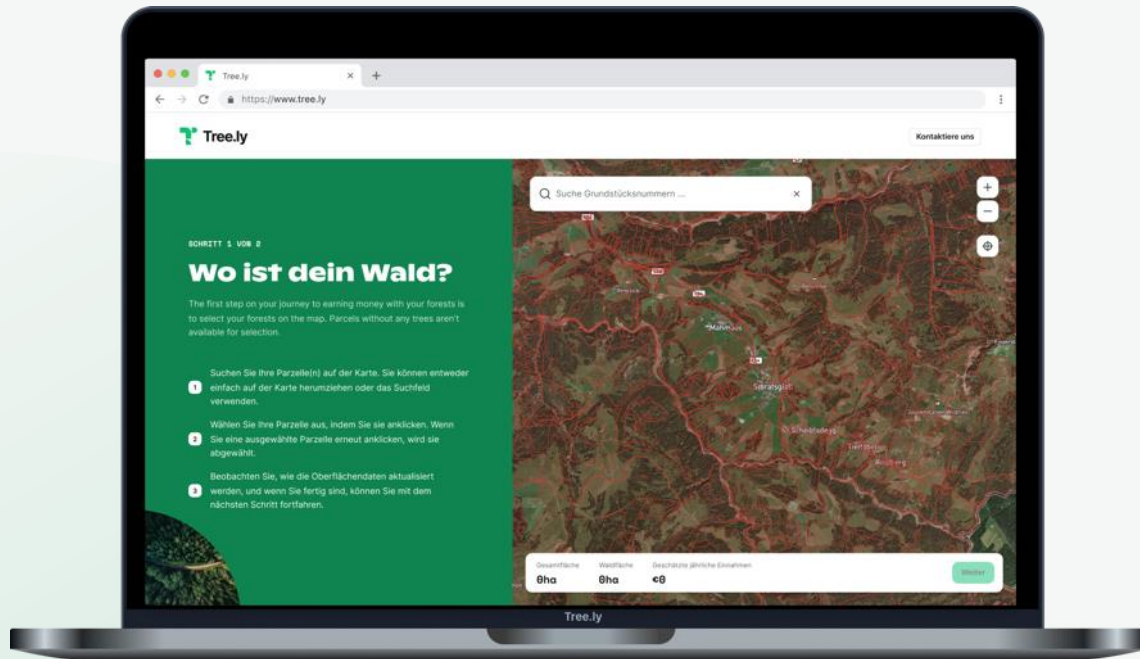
Tree.ly

https://www.tree.ly

Tree.ly

Kontaktiere uns

SCHRITT 1 VON 2

Wo ist dein Wald?

The first step on your journey to earning money with your forests is to select your forests on the map. Parcels without any trees aren't available for selection.

1 Suchen Sie Ihre Parzelle(n) auf der Karte. Sie können entweder einfach auf der Karte herumziehen oder das Suchfeld verwenden.

2 Wählen Sie Ihre Parzelle aus, indem Sie sie anklicken. Wenn Sie eine ausgewählte Parzelle erneut anklicken, wird sie abgewählt.

3 Beobachten Sie, wie die Oberflächendaten aktualisiert werden, und wenn Sie fertig sind, können Sie mit dem nächsten Schritt fortfahren.

Suche Grundstücksnummern ...

Mahlhaus

Sieratsgut

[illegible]

Gesamtfläche
0ha

Waldfläche
0ha

Geschätzte jährliche Einnahmen
€0

Weiter

Tree.ly